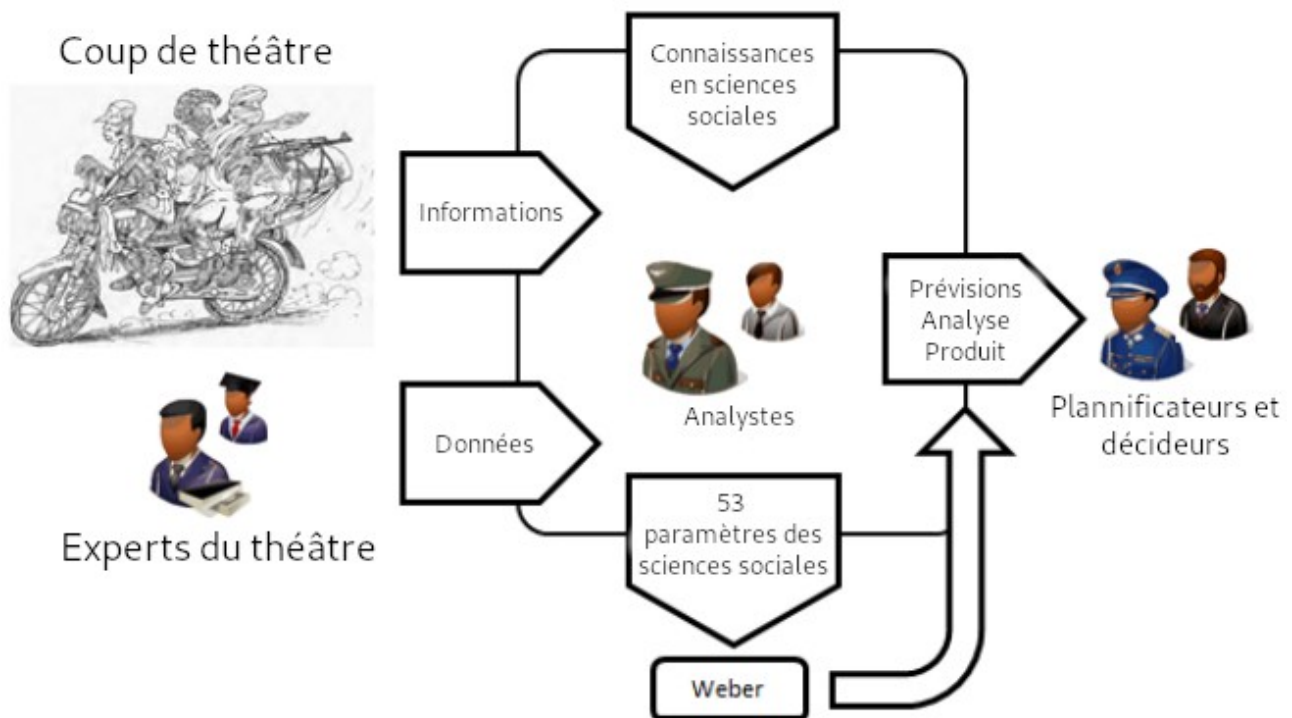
Coup de théâtre

Experts du théâtre

Connaissances en sciences sociales

Informations

Données

Analystes

53 paramètres des sciences sociales

Weber

Prévisions Analyse Produit

Plannificateurs et décideurs